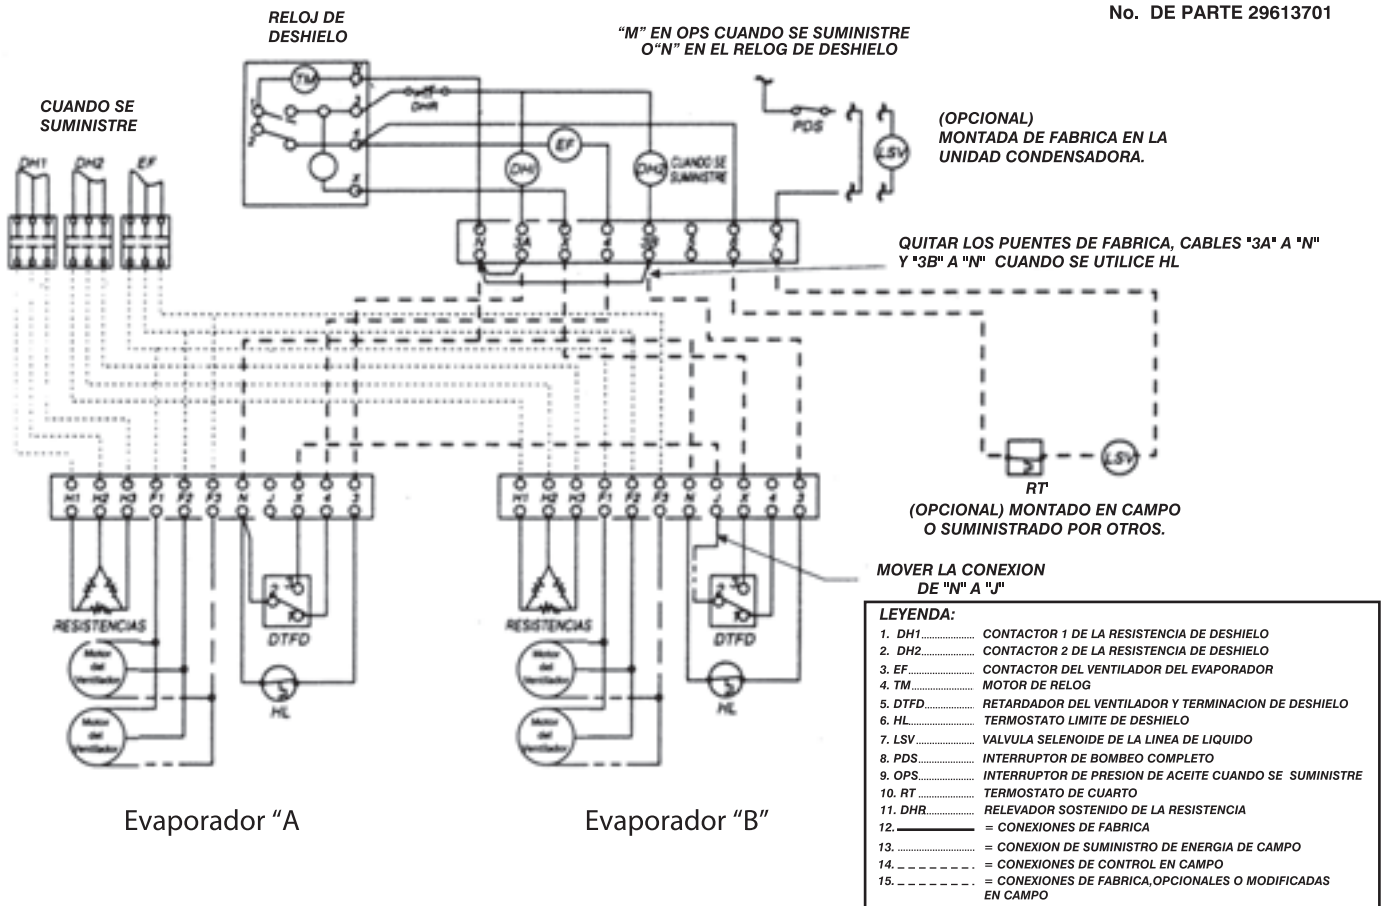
No. DE PARTE 29613701

RELOJ DE DESHIELO

"M" EN OPS CUANDO SE SUMINISTRE O"N" EN EL RELOG DE DESHIELO

CUANDO SE SUMINISTRE

DH1 DH2 EF

TM N 1 2 3 4 X DHR

EF DH1 DH2 CUANDO SE SUMINISTRE

PDS LSV

(OPCIONAL) MONTADA DE FABRICA EN LA UNIDAD CONDENSADORA.

N 3A X 4 3B 1 2 3

QUITAR LOS PUENTES DE FABRICA, CABLES "3A" A "N" Y "3B" A "N" CUANDO SE UTILICE HL

RT LSV

(OPCIONAL) MONTADO EN CAMPO O SUMINISTRADO POR OTROS.

H1 H2 H3 F1 F2 F3 N J X 4 3

H1 H2 H3 F1 F2 F3 N J X 4 3

RESISTENCIAS

DTFD

Motor del Ventilador

Motor del Ventilador

HL

RESISTENCIAS

DTFD

Motor del Ventilador

Motor del Ventilador

HL

MOVER LA CONEXION DE "N" A "J"

Evaporador "A

Evaporador "B"

LEYENDA:
1. DH1.................. CONTACTOR 1 DE LA RESISTENCIA DE DESHIELO
2. DH2.................. CONTACTOR 2 DE LA RESISTENCIA DE DESHIELO
3. EF...................... CONTACTOR DEL VENTILADOR DEL EVAPORADOR
4. TM...................... MOTOR DE RELOG
5. DTFD.................. RETARDADOR DEL VENTILADOR Y TERMINACION DE DESHIELO
6. HL....................... TERMOSTATO LIMITE DE DESHIELO
7. LSV..................... VALVULA SELENOIDE DE LA LINEA DE LIQUIDO
8. PDS.................... INTERRUPTOR DE BOMBEO COMPLETO
9. OPS.................... INTERRUPTOR DE PRESION DE ACEITE CUANDO SE SUMINISTRE
10. RT...................... TERMOSTATO DE CUARTO
11. DHR.................. RELEVADOR SOSTENIDO DE LA RESISTENCIA
12. = CONEXIONES DE FABRICA
13. ............................ = CONEXION DE SUMINISTRO DE ENERGIA DE CAMPO
14. _ _ _ _ _ _ _ . = CONEXIONES DE CONTROL EN CAMPO
15. _ _ _ _ _ _ _ . = CONEXIONES DE FABRICA,OPCIONALES O MODIFICADAS EN CAMPO